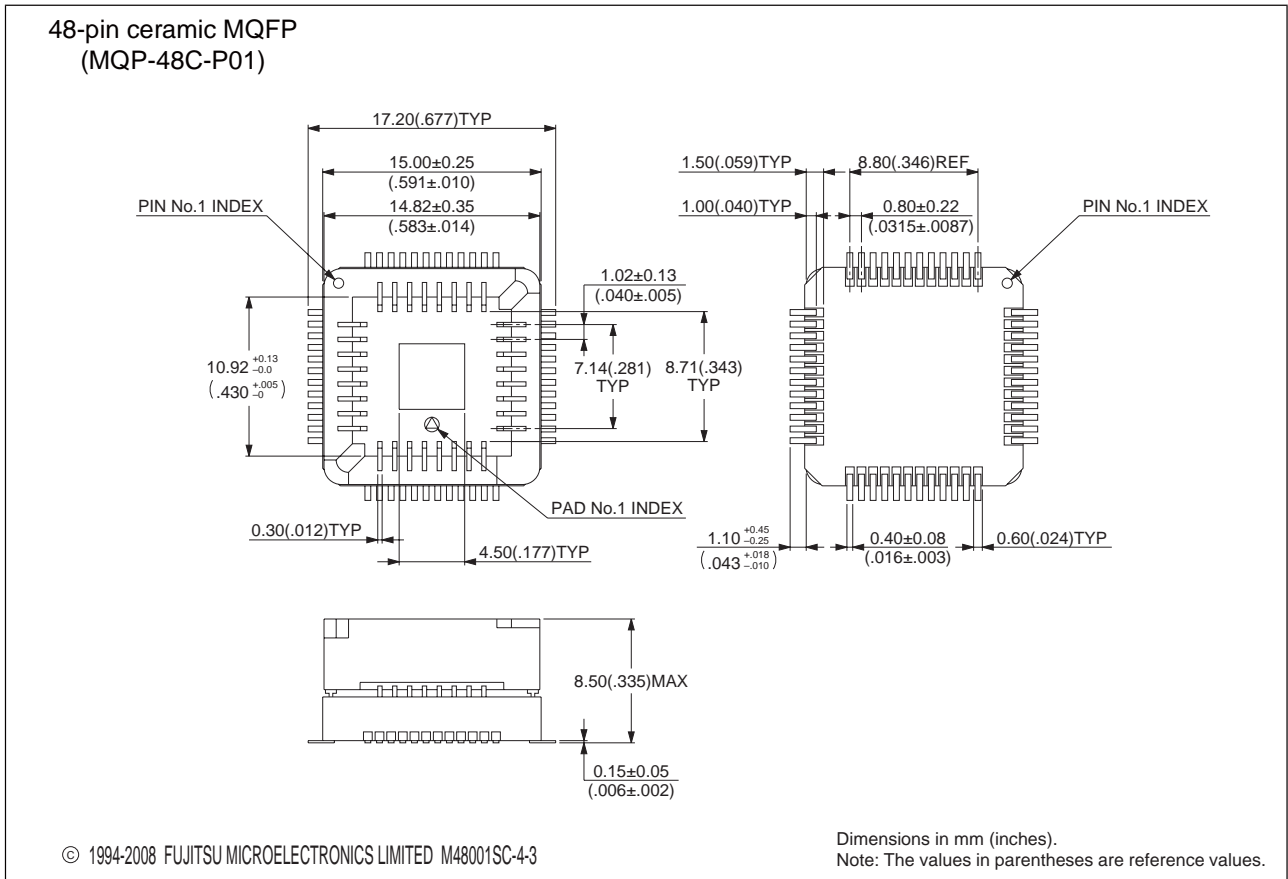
48-pin ceramic MQFP
(MQP-48C-P01)

17.20(.677)TYP

15.00±0.25
(.591±.010)

14.82±0.35
(.583±.014)

PIN No.1 INDEX

1.02±0.13
(.040±.005)

$10.92^{+0.13}_{-0.0}$
$(.430^{+.005}_{-0})$

7.14(.281)
TYP

8.71(.343)
TYP

PAD No.1 INDEX

0.30(.012)TYP

4.50(.177)TYP

1.50(.059)TYP

8.80(.346)REF

1.00(.040)TYP

0.80±0.22
(.0315±.0087)

PIN No.1 INDEX

$1.10^{+0.45}_{-0.25}$
$(.043^{+.018}_{-.010})$

0.40±0.08
(.016±.003)

0.60(.024)TYP

8.50(.335)MAX

0.15±0.05
(.006±.002)

© 1994-2008 FUJITSU MICROELECTRONICS LIMITED M48001SC-4-3

Dimensions in mm (inches).
Note: The values in parentheses are reference values.